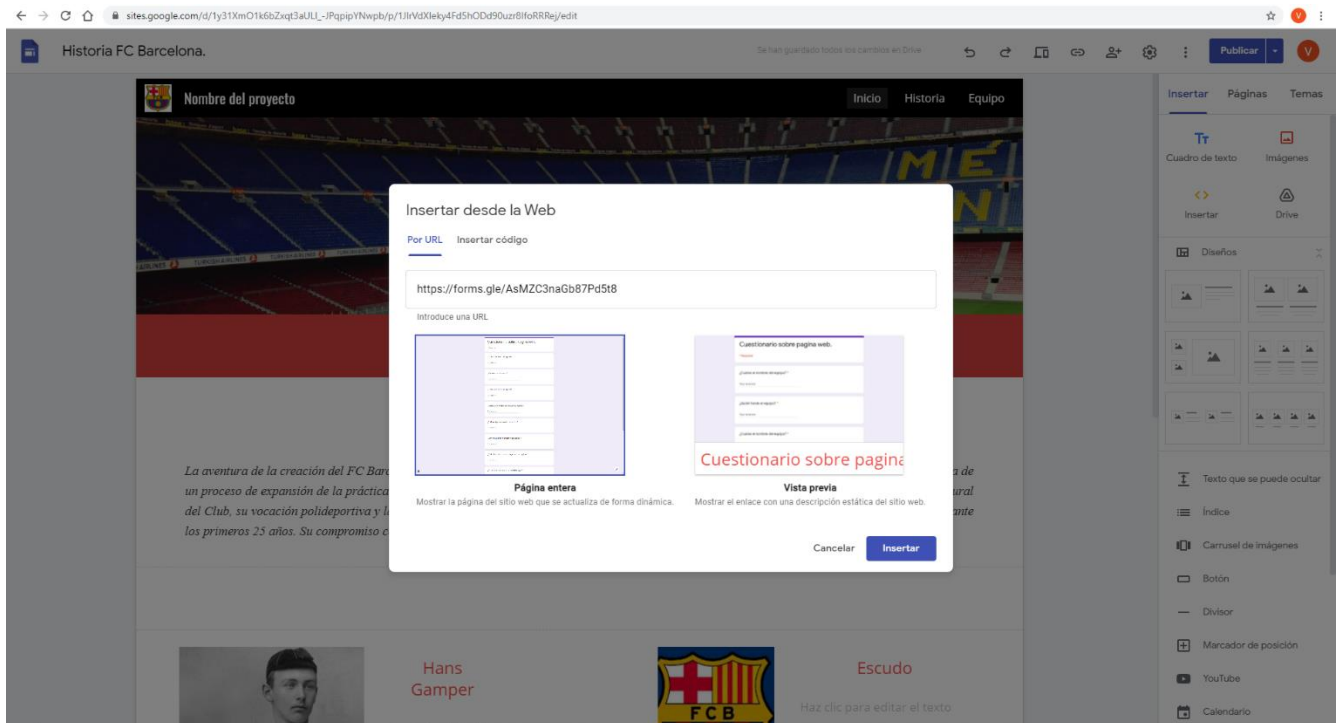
sites.google.com/d/1y31XmO1k6bZxqt3aULI_-JPqpipYNwpb/p/1JlrVdXleky4Fd5hODd90uzr8lfoRRRej/edit

Historia FC Barcelona.

Se han guardado todos los cambios en Drive

Publicar

Nombre del proyecto

Inicio Historia Equipo

Insertar desde la Web

Por URL Insertar código

https://forms.gle/AsMZC3naGb87Pd5t8

Introduce una URL

Cuestionario sobre pagina web.

Cuestionario sobre pagina

Página entera
Mostrar la página del sitio web que se actualiza de forma dinámica.

Vista previa
Mostrar el enlace con una descripción estática del sitio web.

Cancelar Insertar

La aventura de la creación del FC Bar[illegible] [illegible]a de un proceso de expansión de la práctica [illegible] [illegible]ural del Club, su vocación polideportiva y l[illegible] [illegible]ante los primeros 25 años. Su compromiso c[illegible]

Hans Gamper

Escudo

Haz clic para editar el texto

FCB

Insertar Páginas Temas

Cuadro de texto Imágenes

Insertar Drive

Diseños

Texto que se puede ocultar

Índice

Carrusel de imágenes

Botón

Divisor

Marcador de posición

YouTube

Calendario